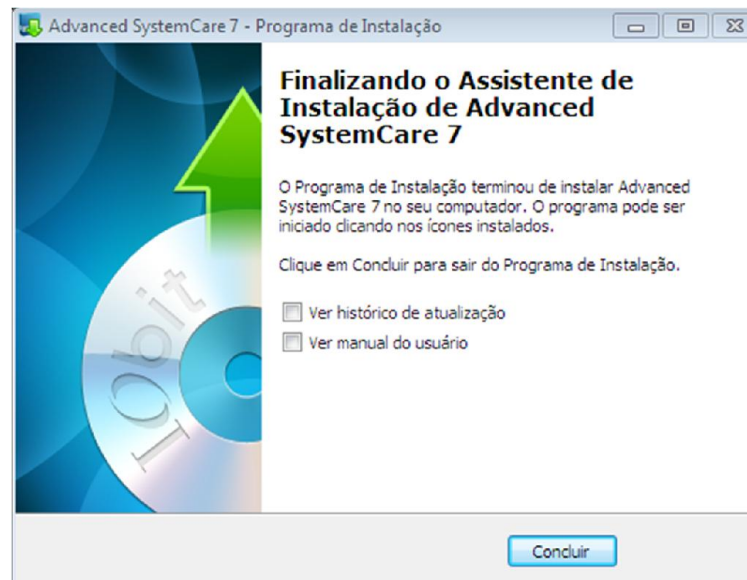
Advanced SystemCare 7 - Programa de Instalação

IObit

Finalizando o Assistente de Instalação de Advanced SystemCare 7

O Programa de Instalação terminou de instalar Advanced SystemCare 7 no seu computador. O programa pode ser iniciado clicando nos ícones instalados.

Clique em Concluir para sair do Programa de Instalação.

Ver histórico de atualização

Ver manual do usuário

Concluir